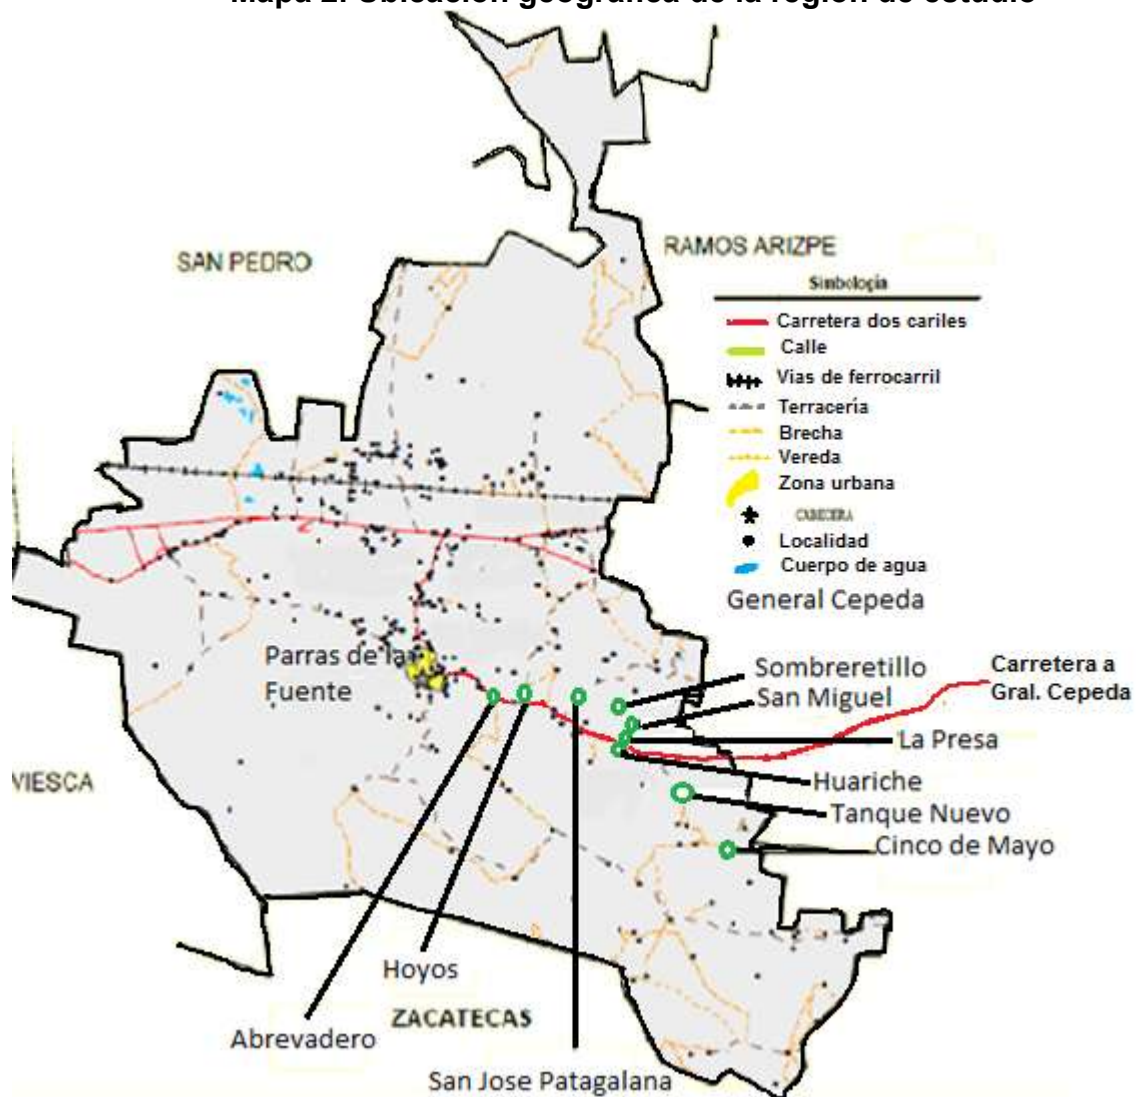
Mapa 2. Ubicación geográfica de la región de estudio

SAN PEDRO

RAMOS ARIZPE

Simbología
Carretera dos cariles
Calle
Vias de ferrocarril
Terracería
Brecha
Vereda
Zona urbana
CABECERA
Localidad
Cuerpo de agua

General Cepeda

Parras de la Fuente

Sombreretillo
San Miguel
Carretera a Gral. Cepeda
La Presa
Huariche
Tanque Nuevo
Cinco de Mayo

VIESCA

Hoyos

ZACATECAS

Abrevadero

San Jose Patagalana